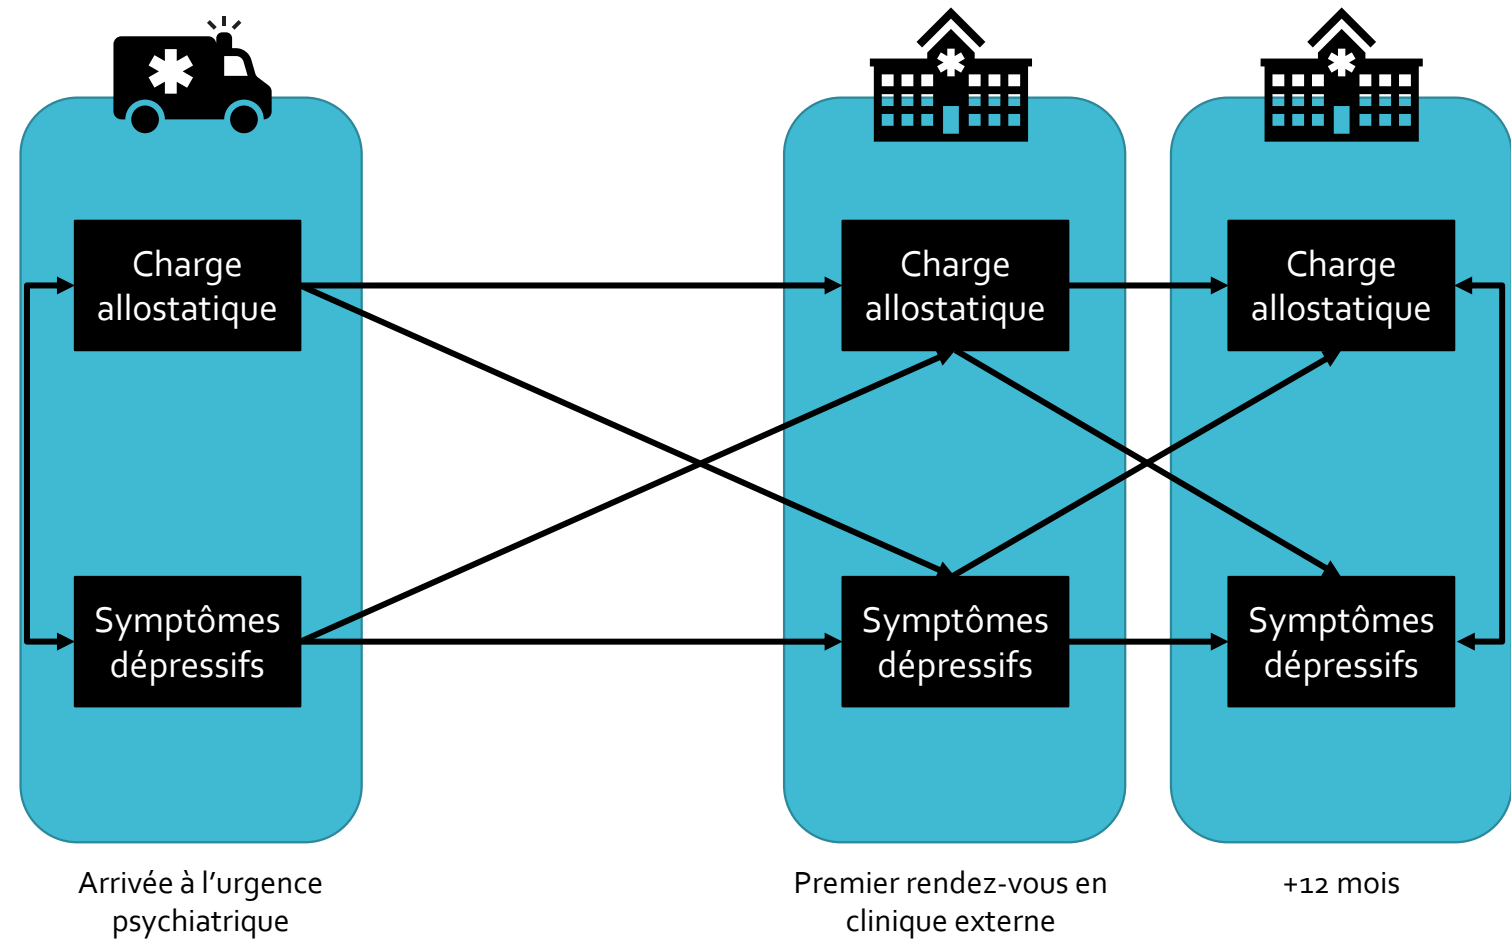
Charge allostatique

Symptômes dépressifs

Charge allostatique

Symptômes dépressifs

Charge allostatique

Symptômes dépressifs

Arrivée à l'urgence psychiatrique

Premier rendez-vous en clinique externe

+12 mois